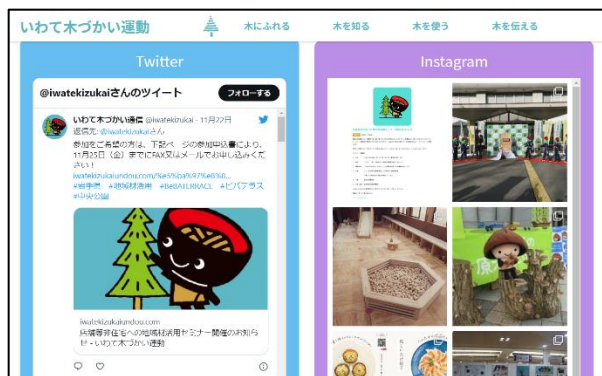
いわて木づかい運動

木にふれる　木を知る　木を使う　木を伝える

Twitter

@iwatekizukaiさんのツイート

フォローする

いわて木づかい通信 @iwatekizukai · 11月22日

返信先: @iwatekizukaiさん

参加をご希望の方は、下記ページの参加申込書により、11月25日（金）までにFAX又はメールでお申し込みください！

iwatekizukaiundou.com/%e3%ba%97%e8%b6...

#岩手県 #地域材活用 #BeBAILRIKAC1 #ビバアラス #中央公論

iwatekizukaiundou.com

持続可能住宅への地域材活用セミナー開催のお知らせ - いわて木づかい運動

Instagram